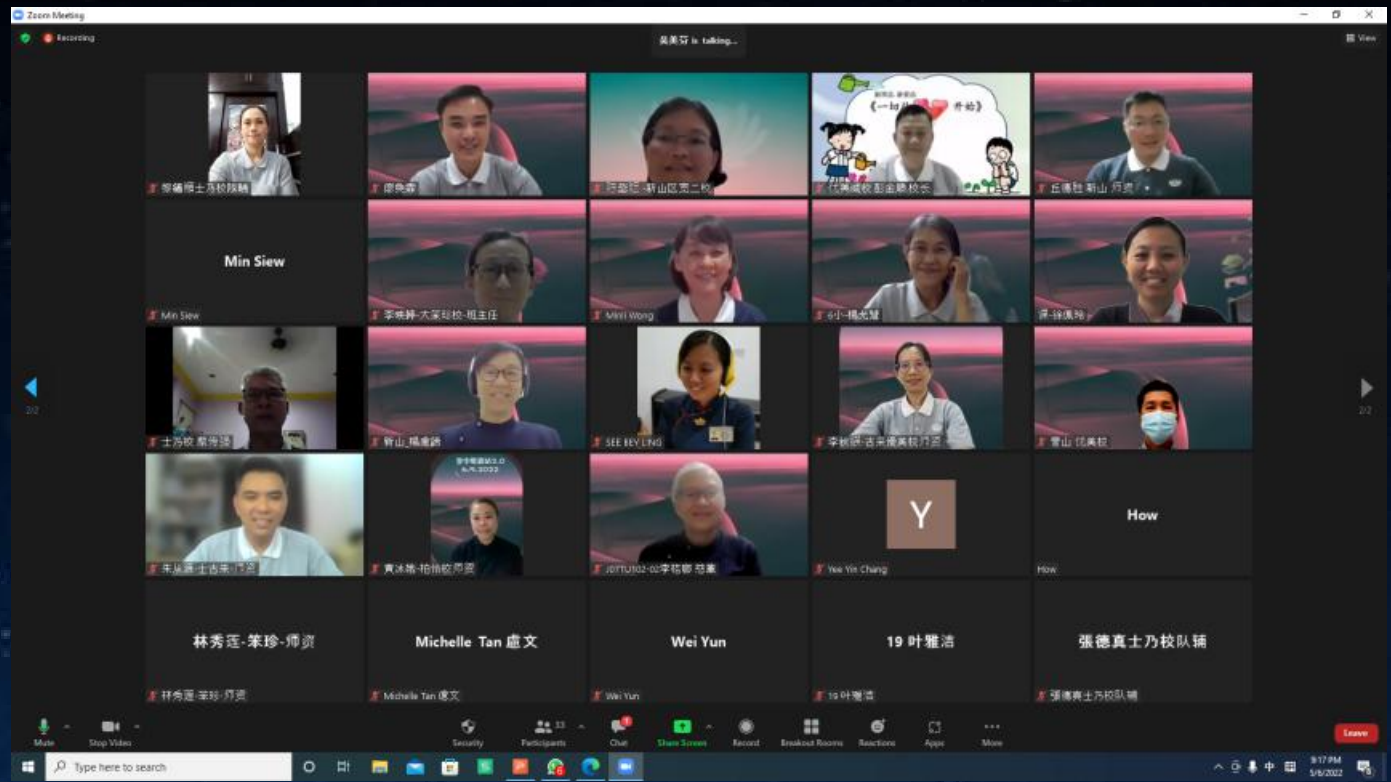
Zoom Meeting

Recording

吴美芬 is talking...

View

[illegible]

康奕霖

许丽廷-新山区第二校

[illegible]

《一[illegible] 开始》

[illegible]

丘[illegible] 新山 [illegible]

Min Siew

Min Siew

李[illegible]-大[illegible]-班主任

Mini Wong

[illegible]

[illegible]

士乃校 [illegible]

新山 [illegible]

SEE BEY LING

李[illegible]-古来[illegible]

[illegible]

朱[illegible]-士古来-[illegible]

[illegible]

JDTTU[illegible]李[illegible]

Y

Yee Yin Chang

How

How

林秀莲-笨珍-师资

林秀莲-笨珍-师资

Michelle Tan 慮文

Michelle Tan 慮文

Wei Yun

Wei Yun

19 叶雅洁

19 叶雅洁

張德真士乃校队辅

張德真士乃校队辅

2/2

2/2

Mute

Stop Video

Security

Participants 33

Chat

Share Screen

Record

Breakout Rooms

Reactions

Apps

More

Leave

Type here to search

中

9:17 PM

5/6/2022